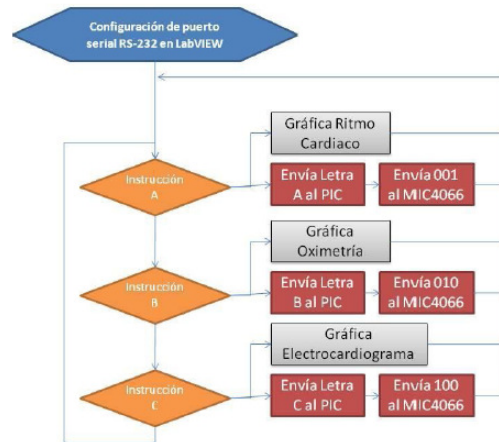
Configuración de puerto serial RS-232 en LabVIEW

Gráfica Ritmo Cardiaco

Instrucción A

Envía Letra A al PIC

Envía 001 al MIC4066

Gráfica Oximetría

Instrucción B

Envía Letra B al PIC

Envía 010 al MIC4066

Gráfica Electrocardiograma

Instrucción C

Envía Letra C al PIC

Envía 100 al MIC4066